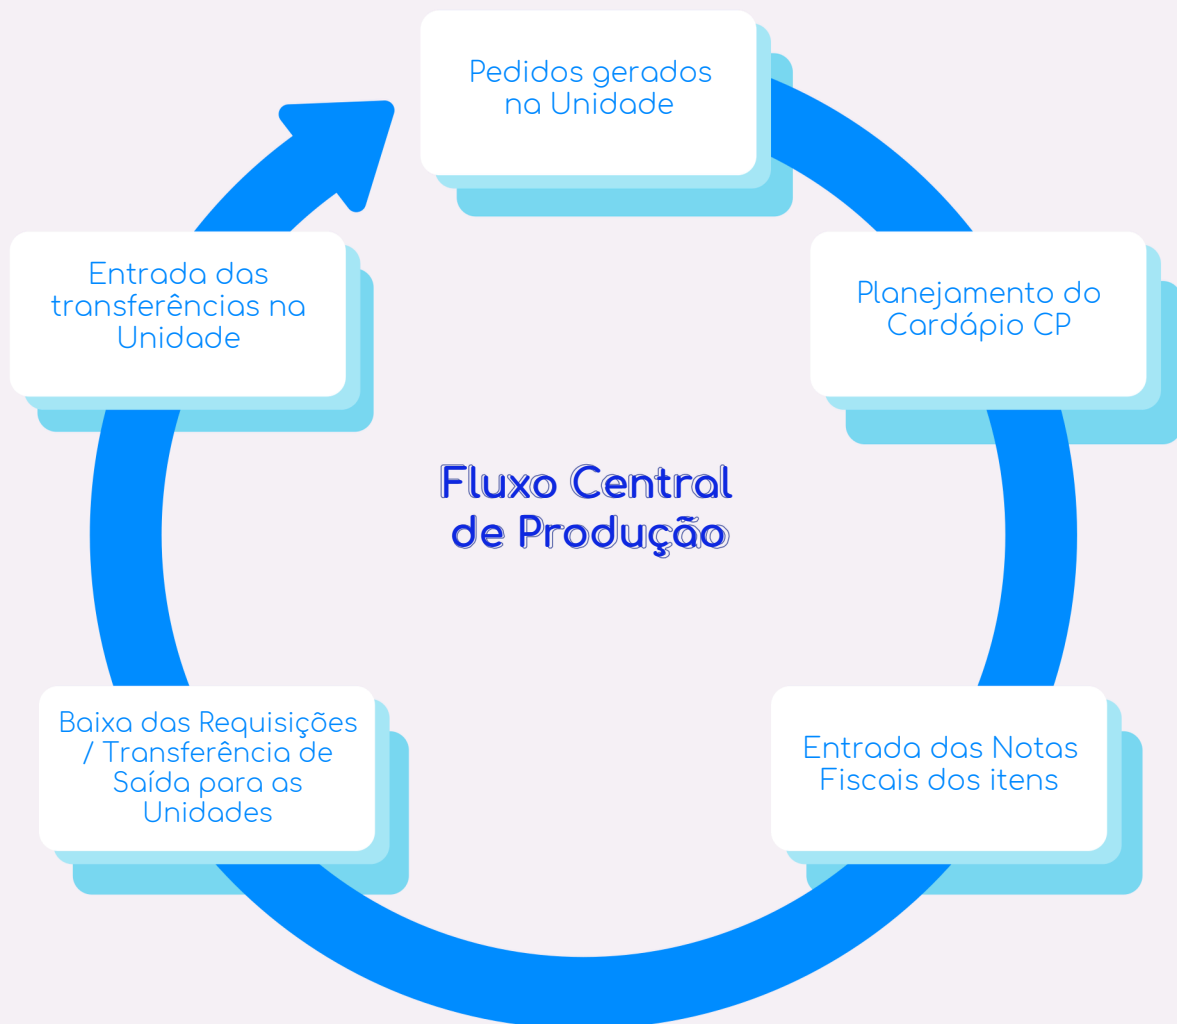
Pedidos gerados na Unidade

Planejamento do Cardápio CP

Entrada das Notas Fiscais dos itens

Baixa das Requisições / Transferência de Saída para as Unidades

Entrada das transferências na Unidade

Fluxo Central de Produção